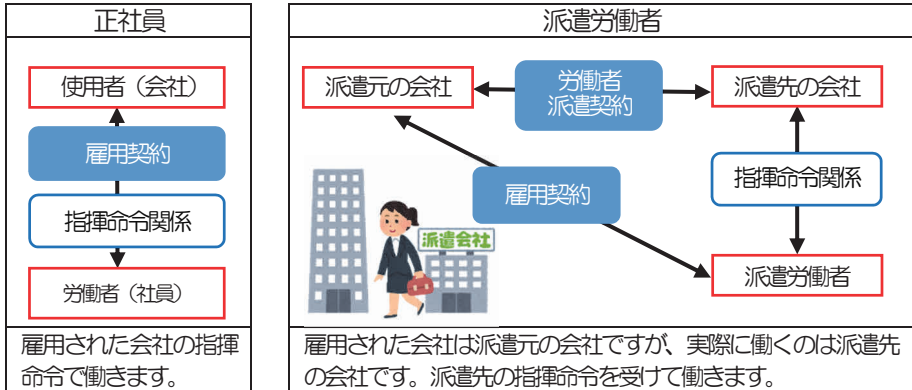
| 正社員 | 派遣労働者 |
|---|---|
| 使用者（会社）<br>雇用契約<br>指揮命令関係<br>労働者（社員） | 派遣元の会社<br>労働者派遣契約<br>派遣先の会社<br>雇用契約<br>指揮命令関係<br>派遣会社<br>派遣労働者 |
| 雇用された会社の指揮命令で働きます。 | 雇用された会社は派遣元の会社ですが、実際に働くのは派遣先の会社です。派遣先の指揮命令を受けて働きます。 |